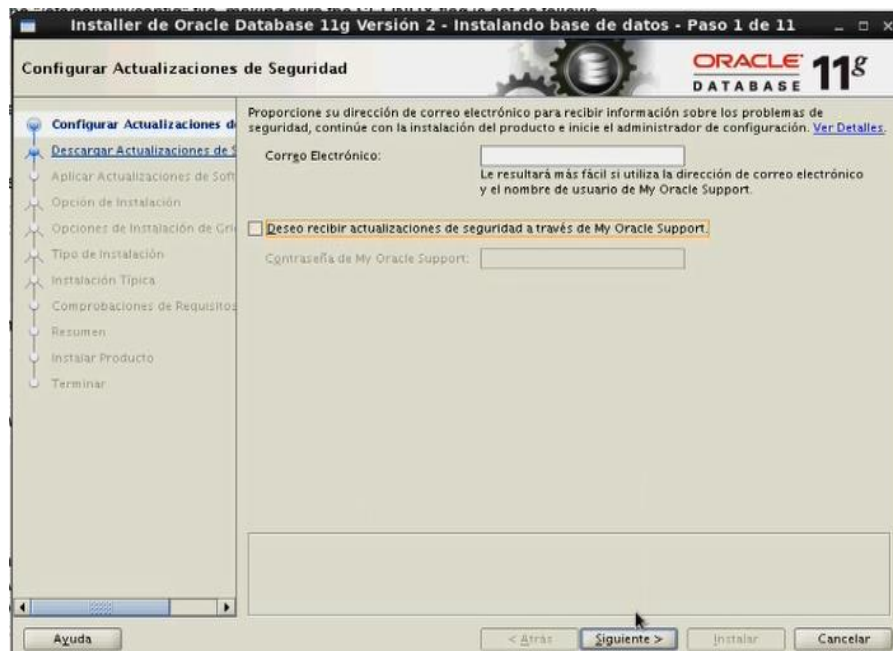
Installer de Oracle Database 11g Versión 2 - Instalando base de datos - Paso 1 de 11

Configurar Actualizaciones de Seguridad

ORACLE DATABASE 11g

Configurar Actualizaciones d
Descargar Actualizaciones de S
Aplicar Actualizaciones de Soft
Opción de Instalación
Opciones de Instalación de Gri
Tipo de Instalación
Instalación Típica
Comprobaciones de Requisitos
Resumen
Instalar Producto
Terminar

Proporcione su dirección de correo electrónico para recibir información sobre los problemas de seguridad, continúe con la instalación del producto e inicie el administrador de configuración. Ver Detalles.

Correo Electrónico:

Le resultará más fácil si utiliza la dirección de correo electrónico y el nombre de usuario de My Oracle Support.

Deseo recibir actualizaciones de seguridad a través de My Oracle Support.

Contraseña de My Oracle Support:

Ayuda

< Atrás

Siguiente >

Instalar

Cancelar